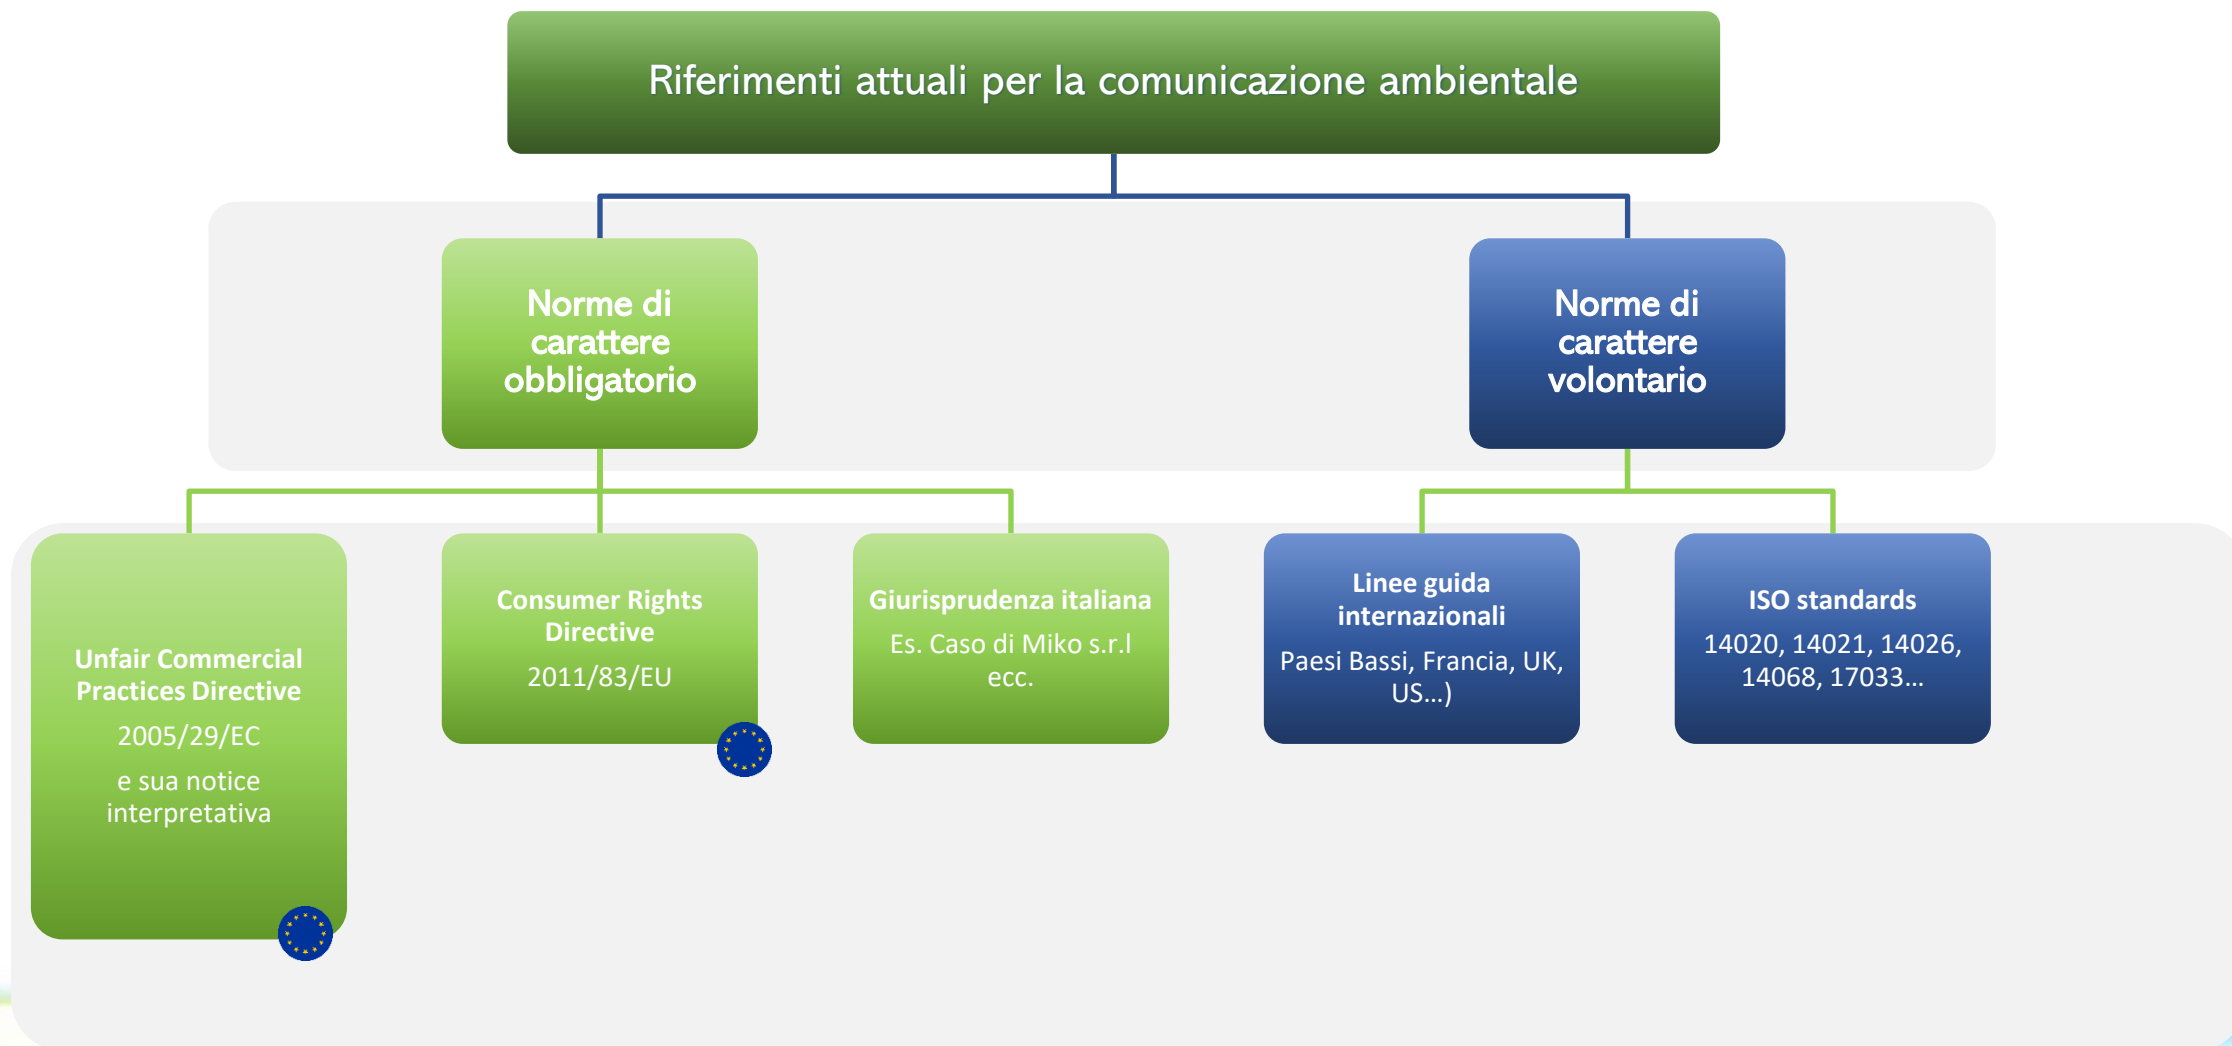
Riferimenti attuali per la comunicazione ambientale

Norme di carattere obbligatorio

Norme di carattere volontario

Unfair Commercial Practices Directive

2005/29/EC

e sua notice interpretativa

Consumer Rights Directive

2011/83/EU

Giurisprudenza italiana

Es. Caso di Miko s.r.l ecc.

Linee guida internazionali

Paesi Bassi, Francia, UK, US...)

ISO standards

14020, 14021, 14026, 14068, 17033...